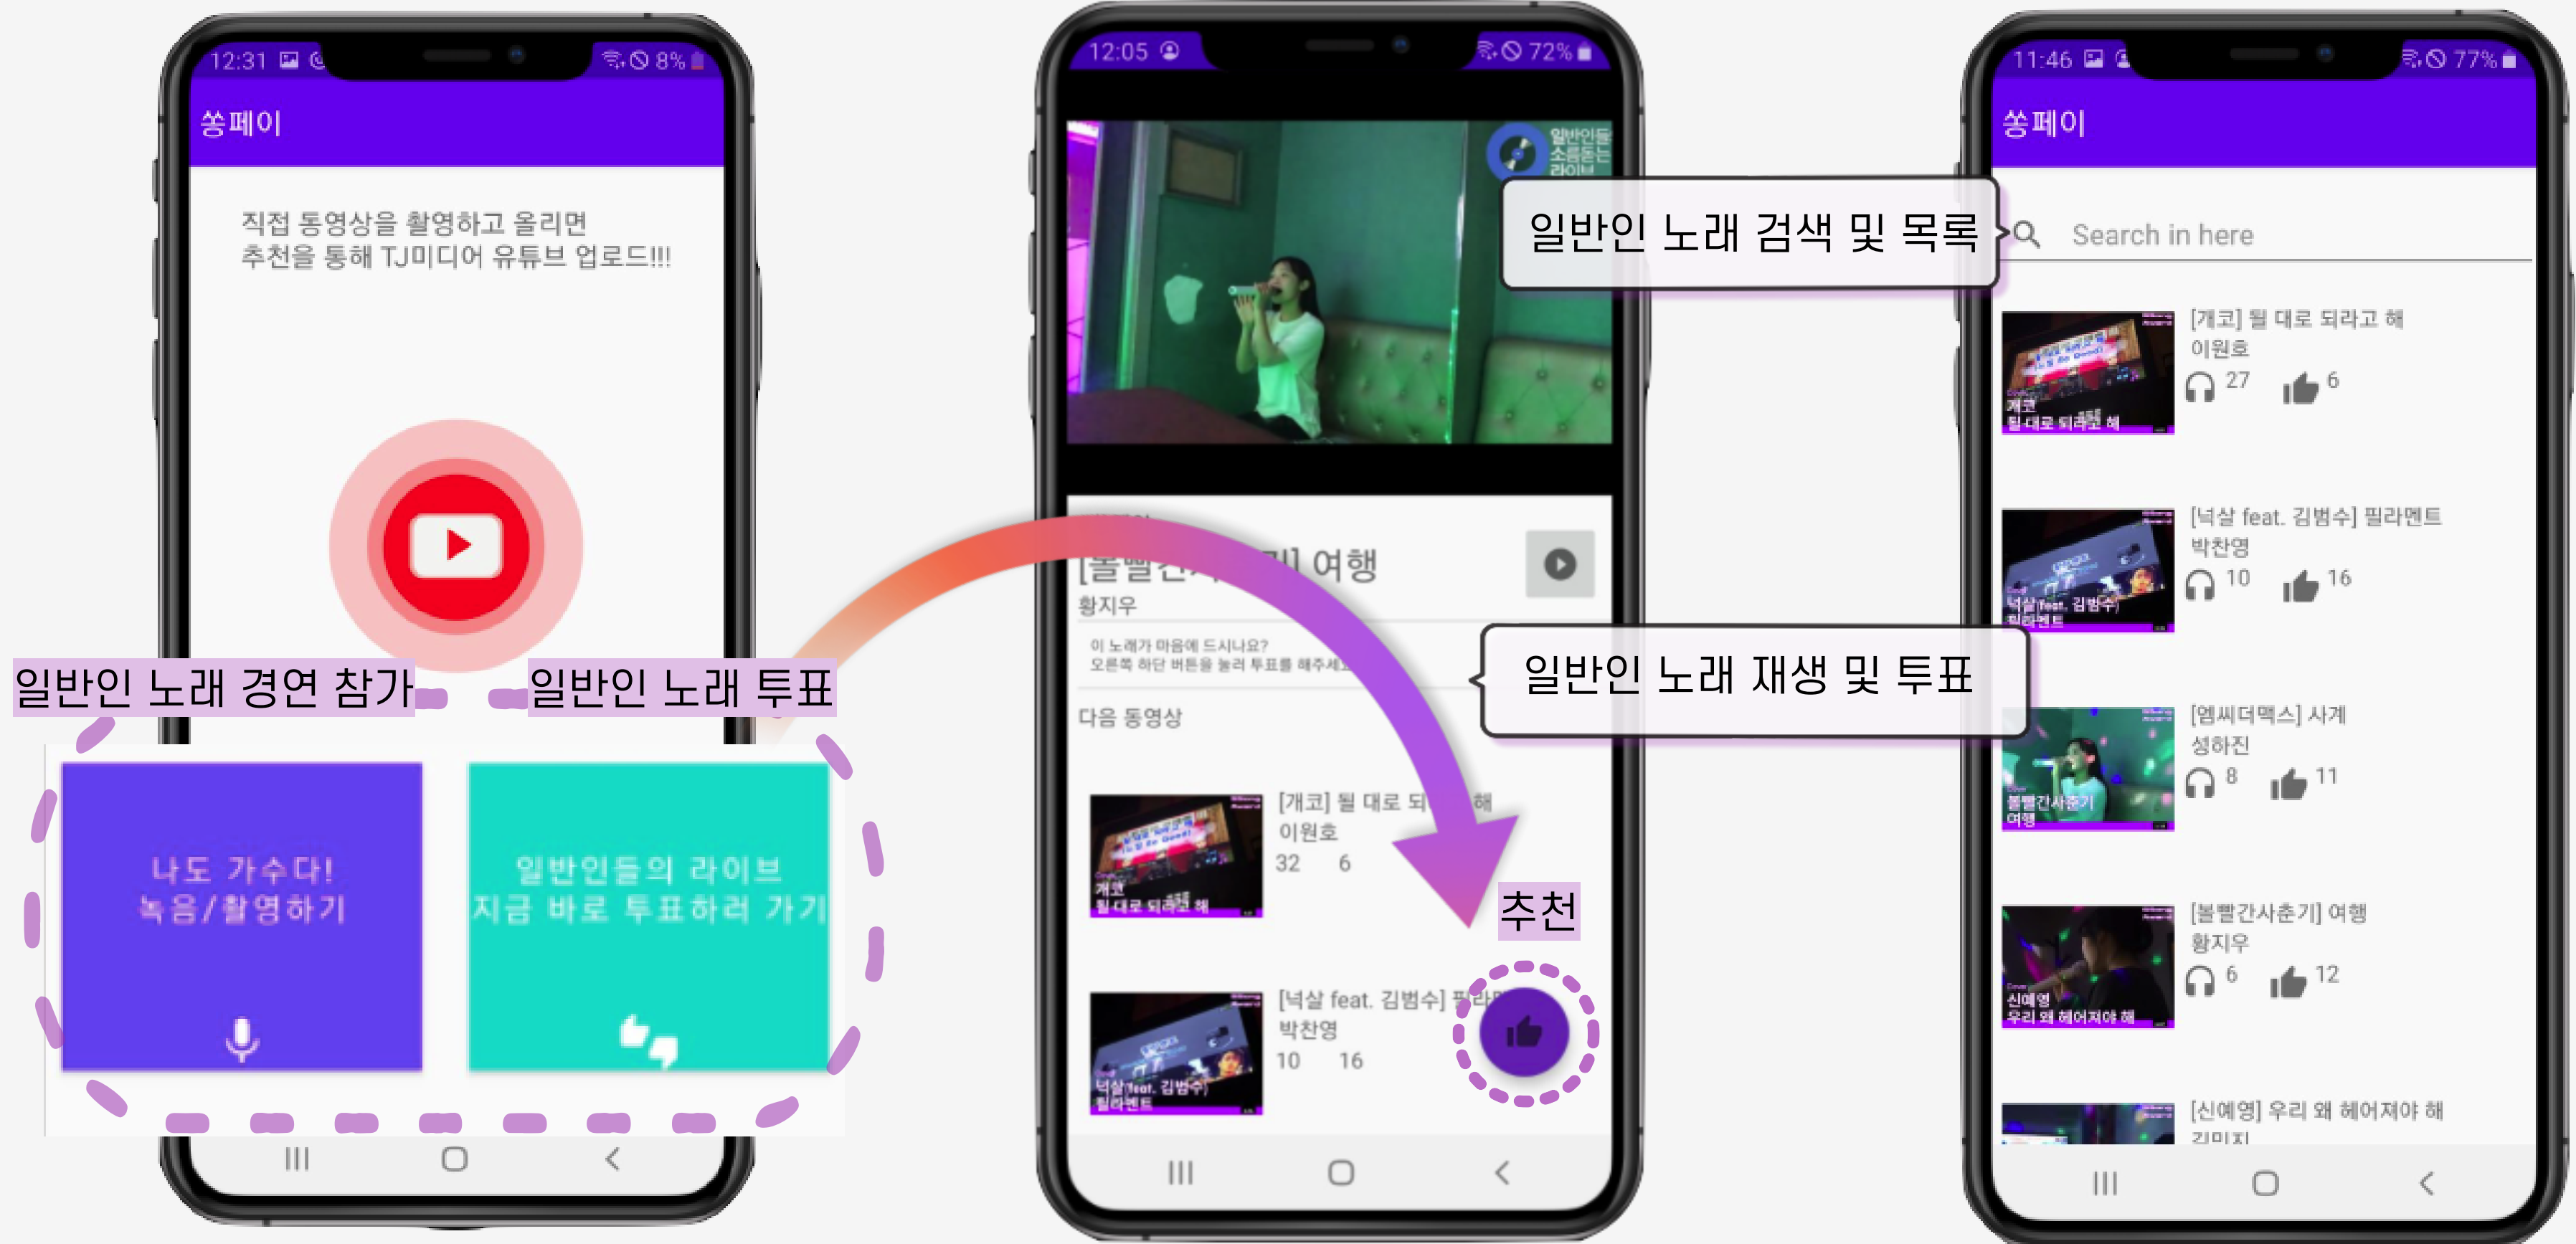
12:31 8%

쏭페이

직접 동영상을 촬영하고 올리면
추천을 통해 TJ미디어 유튜브 업로드!!!

일반인 노래 경연 참가

일반인 노래 투표

나도 가수다!
녹음/촬영하기

일반인들의 라이브
지금 바로 투표하러 가기

12:05 72%

일반인들 소름돋는 라이브

일반인 노래 검색 및 목록

[볼빨간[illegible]] 여행
황지우

이 노래가 마음에 드시나요?
오른쪽 하단 버튼을 눌러 투표를 해주세요

일반인 노래 재생 및 투표

다음 동영상

[개코] 될 대로 되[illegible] 해
이원호
32 6

개코
될 대로 되라고 해

추천

[넉살 feat. 김범수] 필라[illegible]
박찬영
10 16

넉살 feat. 김범수
필라멘트

11:46 77%

쏭페이

Search in here

[개코] 될 대로 되라고 해
이원호
27 6

개코
될 대로 되라고 해

[넉살 feat. 김범수] 필라멘트
박찬영
10 16

넉살 feat. 김범수
필라멘트

[엠씨더맥스] 사계
성하진
8 11

볼빨간사춘기
여행

[볼빨간사춘기] 여행
황지우
6 12

신예영
우리 왜 헤어져야 해

[신예영] 우리 왜 헤어져야 해
김미지